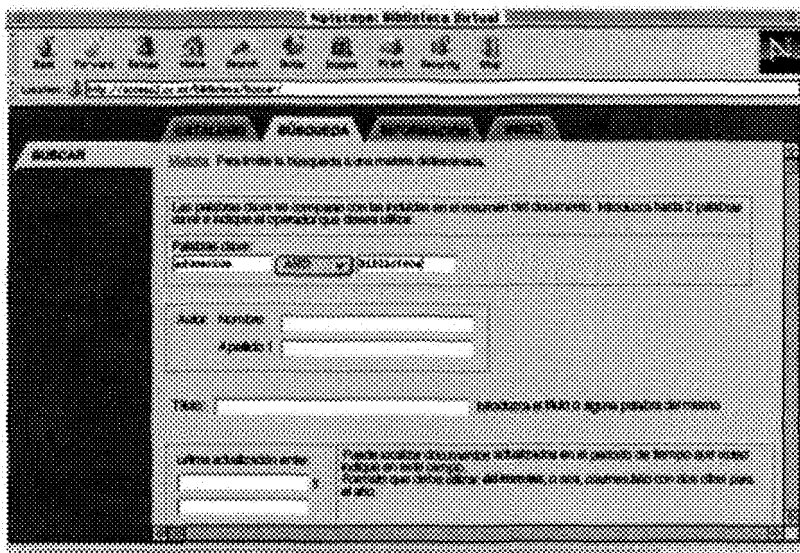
Netscape: Biblioteca Virtual

Back Forward Reload Home Search Guide Images Print Security Stop

Location: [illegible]

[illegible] BUSQUEDA INFORMACION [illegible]

BUSCAR

BUSCAR: Permite la búsqueda sobre materia determinada.

Las palabras clave se comparan con las incluidas en el resumen del documento. Introduzca hasta 2 palabras clave e indique el operador que desea utilizar.

Palabras clave:

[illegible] AND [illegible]

Autor: Nombre:

Apellido 1:

Título: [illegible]

Última actualización entre: y

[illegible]